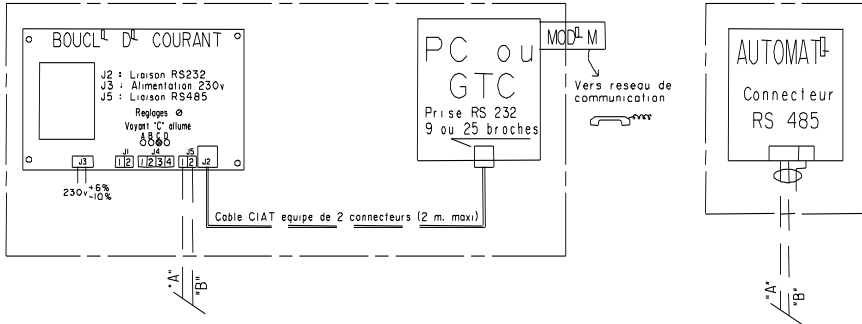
BOUCL<sup>E</sup> D<sup>E</sup> COURANT

J2 : Liaison RS232
J3 : Alimentation 230v
J5 : Liaison RS485

Reglages Ø
Voyant "C" allume
A B C D

J1
1 2
J4
1 2 3 4
J5
1 2
J2
J3

230v $^{+6\%}_{-10\%}$

Cable CIAT equipe de 2 connecteurs (2 m. maxi)

"A"
"B"

PC ou GTC

Prise RS 232
9 ou 25 broches

MOD<sup>E</sup>M

Vers reseau de communication

AUTOMAT<sup>E</sup>

Connecteur
RS 485

"A"
"B"